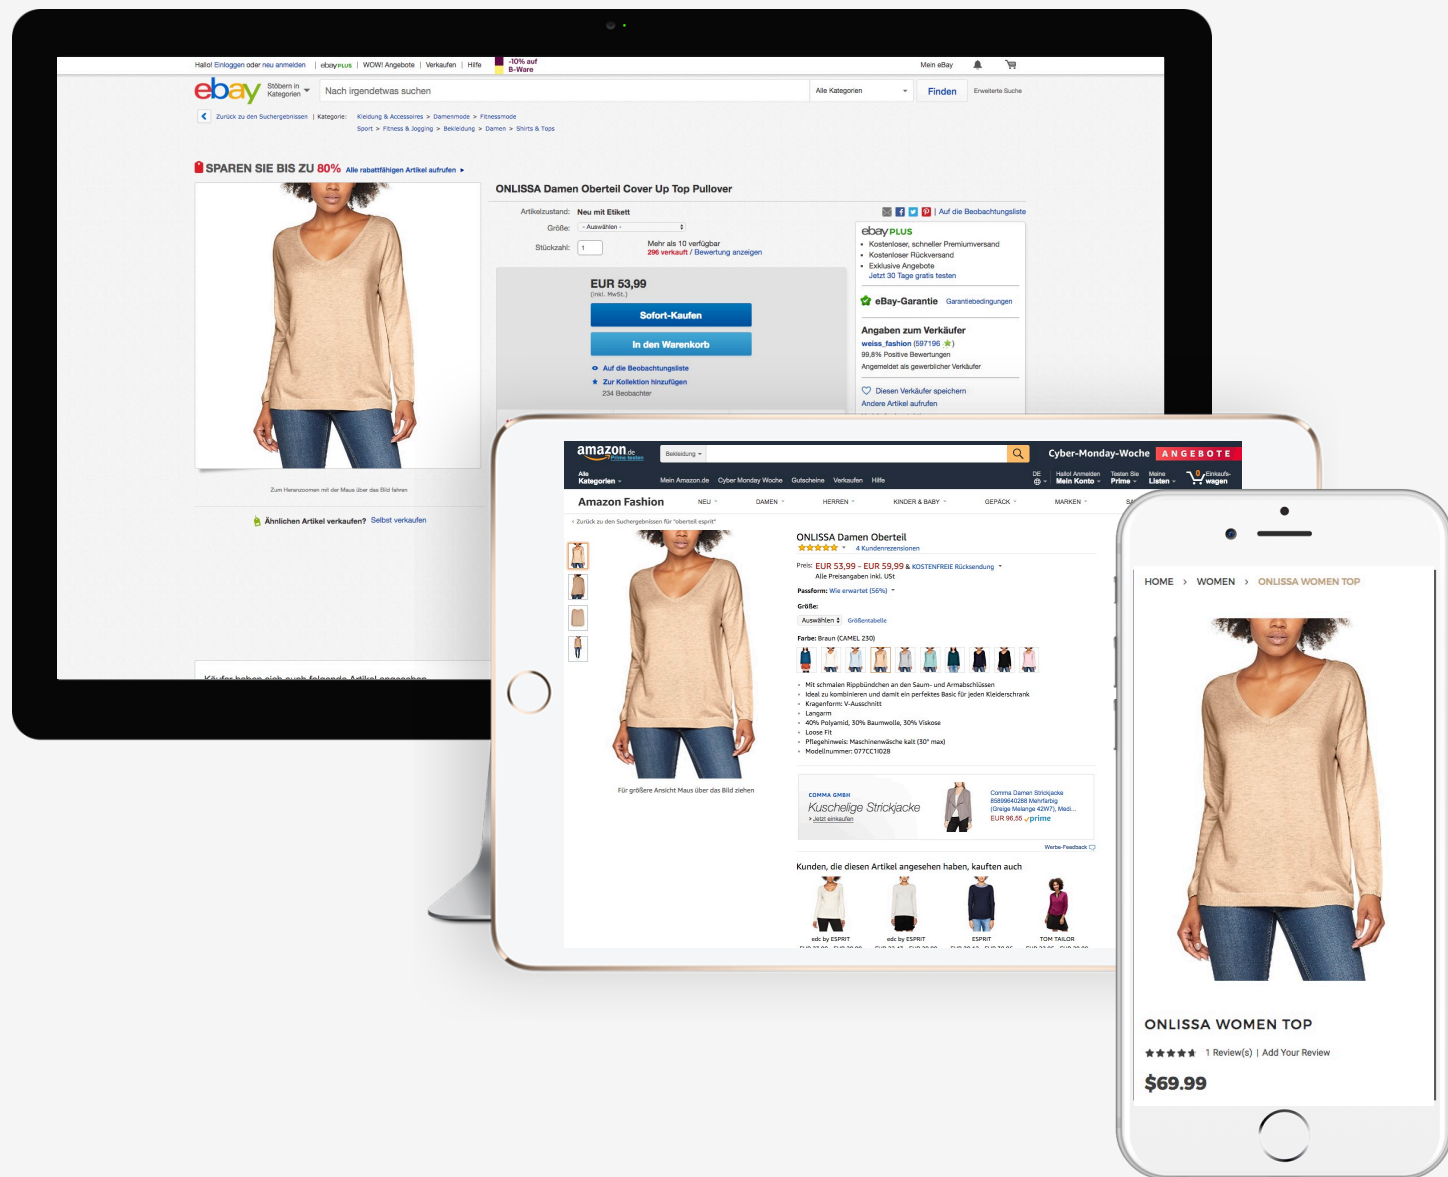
Hallo! Einloggen oder neu anmelden | ebay PLUS | WOW! Angebote | Verkaufen | Hilfe | -10% auf B-Ware

Mein eBay

ebay Stöbern in Kategorien

Nach irgendetwas suchen

Alle Kategorien

Finden

Erweiterte Suche

Zurück zu den Suchergebnissen | Kategorie: Kleidung & Accessoires > Damenmode > Fitnessmode
Sport > Fitness & Jogging > Bekleidung > Damen > Shirts & Tops

SPAREN SIE BIS ZU 80% Alle rabattfähigen Artikel aufrufen ▸

ONLISSA Damen Oberteil Cover Up Top Pullover

Artikelzustand: Neu mit Etikett

Größe: - Auswählen -

Stückzahl: 1

Mehr als 10 verfügbar
296 verkauft / Bewertung anzeigen

EUR 53,99
(inkl. MwSt.)

Sofort-Kaufen

In den Warenkorb

Auf die Beobachtungsliste

Zur Kollektion hinzufügen

234 Beobachter

| Auf die Beobachtungsliste

ebay PLUS
• Kostenloser, schneller Premiumversand
• Kostenloser Rückversand
• Exklusive Angebote
Jetzt 30 Tage gratis testen

eBay-Garantie Garantiebedingungen

Angaben zum Verkäufer
weiss_fashion (597196 ★)
99,8% Positive Bewertungen
Angemeldet als gewerblicher Verkäufer

Diesen Verkäufer speichern
Andere Artikel aufrufen

Zum Heranzoomen mit der Maus über das Bild fahren

Ähnlichen Artikel verkaufen? Selbst verkaufen

Käufer haben sich auch folgende Artikel angesehen

amazon.de Prime testen

Bekleidung

Cyber-Monday-Woche ANGEBOTE

Alle Kategorien

Mein Amazon.de Cyber Monday Woche Gutscheine Verkaufen Hilfe

DE

Hallo! Anmelden Mein Konto

Testen Sie Prime

Meine Listen

0 Einkaufs-wagen

Amazon Fashion NEU DAMEN HERREN KINDER & BABY GEPÄCK MARKEN

‹ Zurück zu den Suchergebnissen für "oberteil esprit"

ONLISSA Damen Oberteil

4 Kundenrezensionen

Preis: EUR 53,99 - EUR 59,99 & KOSTENFREIE Rücksendung
Alle Preisangaben inkl. USt

Passform: Wie erwartet (56%)

Größe:

Auswählen Größentabelle

Farbe: Braun (CAMEL 230)

• Mit schmalen Rippbündchen an den Saum- und Armabschlüssen
• Ideal zu kombinieren und damit ein perfektes Basic für jeden Kleiderschrank
• Kragenform: V-Ausschnitt
• Langarm
• 40% Polyamid, 30% Baumwolle, 30% Viskose
• Loose Fit
• Pflegehinweis: Maschinenwäsche kalt (30° max)
• Modellnummer: 077CC1I028

Für größere Ansicht Maus über das Bild ziehen

COMMA GMBH
Kuschelige Strickjacke
› Jetzt einkaufen

Comma Damen Strickjacke 85899640288 Mehrfarbig (Greige Melange 42W7), Medi...
EUR 96,55 prime

Werbe-Feedback

Kunden, die diesen Artikel angesehen haben, kauften auch

edc by ESPRIT
edc by ESPRIT
ESPRIT
TOM TAILOR

HOME › WOMEN › ONLISSA WOMEN TOP

ONLISSA WOMEN TOP

1 Review(s) | Add Your Review

$69.99